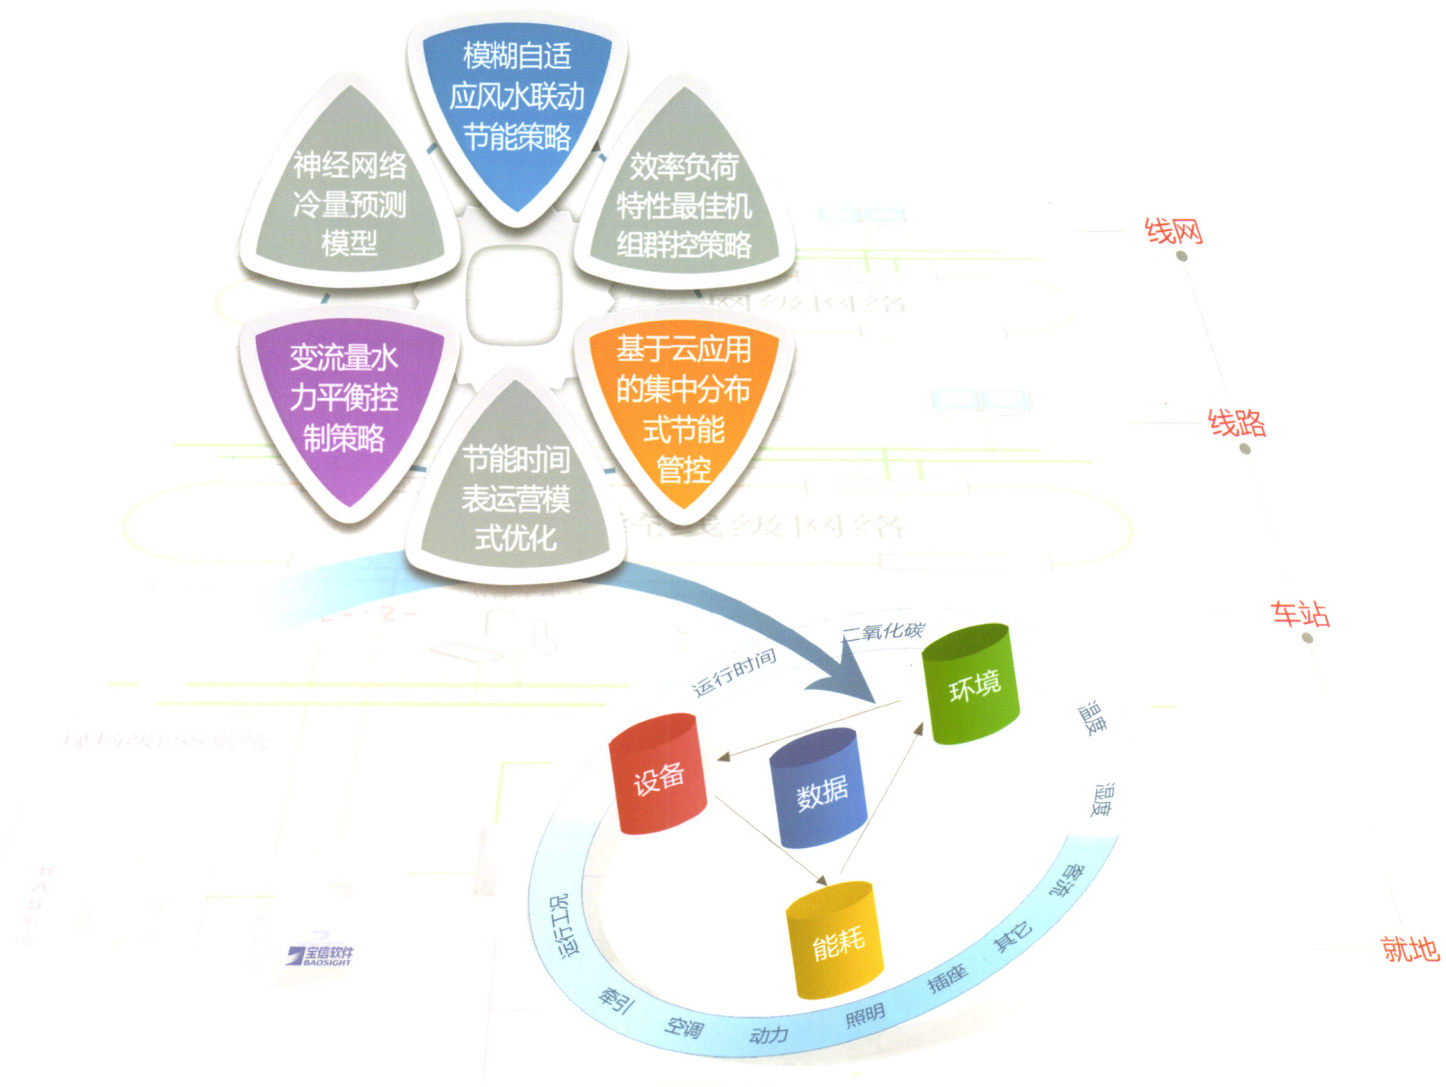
模糊自适应风水联动节能策略

神经网络冷量预测模型

效率负荷特性最佳机组群控策略

变流量水力平衡控制策略

基于云应用的集中分布式节能管控

节能时间表运营模式优化

线网

线路

车站

就地

二氧化碳

运行时间

环境

设备

数据

能耗

温度

湿度

客流

其它

插座

照明

动力

空调

牵引

运行工况

宝信软件 BAOSIGHT